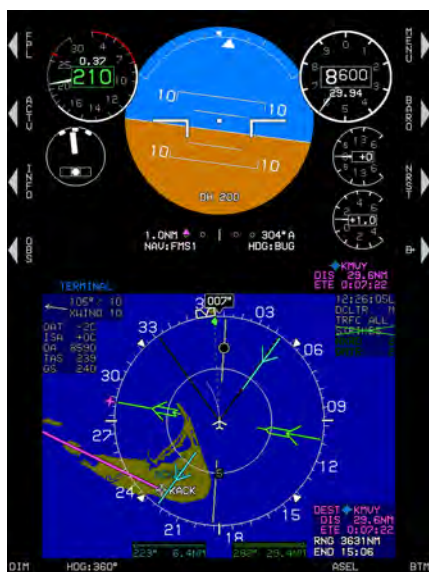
FPL
ACTV
INFO
OBS
MENU
BARO
NRST

0.37
25
210
20
15
12

8600
29.94

10
10
10
10

DH 200

+0
+1.0

1.0NM
304° A
NAV:FMS1
HDG:BUG

KMUY
DIS 29.6NM
ETE 0:07:22

TERMINAL
105° 10
XWIND 10
OAT -2C
ISA +0C
DA 8590
TAS 239
GS 240

007°
33
3
03
06
30
09
27
12
24
15
21
18
KACK

12:26:05L
DCLTR
TRFC ALL

DEST KMUY
DIS 29.6NM
ETE 0:07:22
RNG 3631NM
END 15:06

223° 6.4NM
280° 29.4NM

DIM
HDG:360°
ASEL
BTM